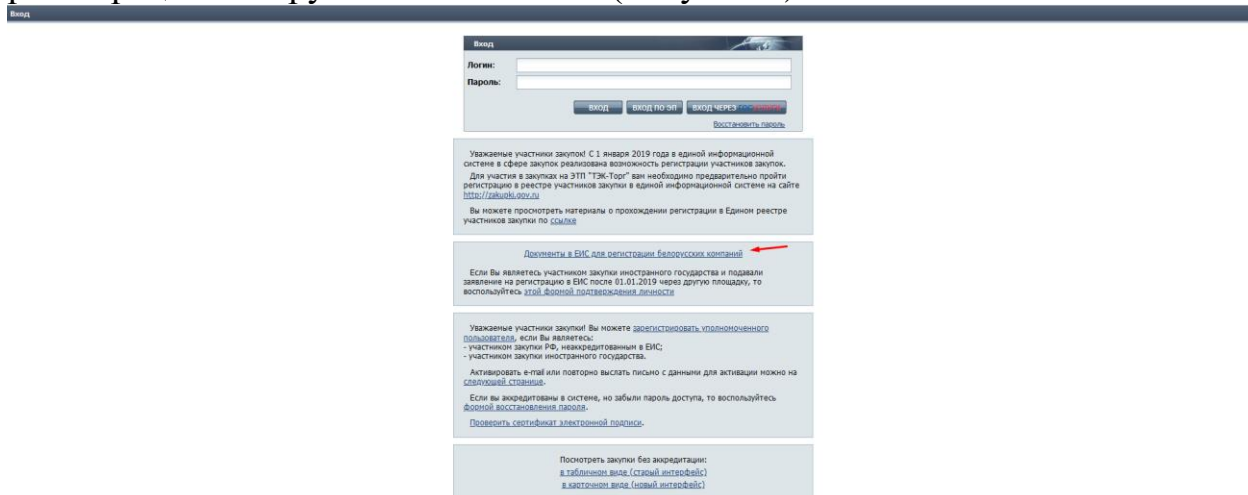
Вход

Вход

Логин:

Пароль:

ВХОД ВХОД ПО ЭП ВХОД ЧЕРЕЗ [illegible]

Восстановить пароль

Уважаемые участники закупок! С 1 января 2019 года в единой информационной системе в сфере закупок реализована возможность регистрации участников закупок.

Для участия в закупках на ЭТП "ТЭК-Торг" вам необходимо предварительно пройти регистрацию в реестре участников закупки в единой информационной системе на сайте http://zakupki.gov.ru

Вы можете просмотреть материалы о прохождении регистрации в Едином реестре участников закупки по ссылке

Документы в ЕИС для регистрации белорусских компаний

Если Вы являетесь участником закупки иностранного государства и подавали заявление на регистрацию в ЕИС после 01.01.2019 через другую площадку, то воспользуйтесь этой формой подтверждения личности

Уважаемые участники закупки! Вы можете зарегистрировать уполномоченного пользователя, если Вы являетесь:
- участником закупки РФ, неаккредитованным в ЕИС;
- участником закупки иностранного государства.

Активировать e-mail или повторно выслать письмо с данными для активации можно на следующей странице.

Если вы аккредитованы в системе, но забыли пароль доступа, то воспользуйтесь формой восстановления пароля.

Проверить сертификат электронной подписи.

Посмотреть закупки без аккредитации:
в табличном виде (старый интерфейс)
в карточном виде (новый интерфейс)